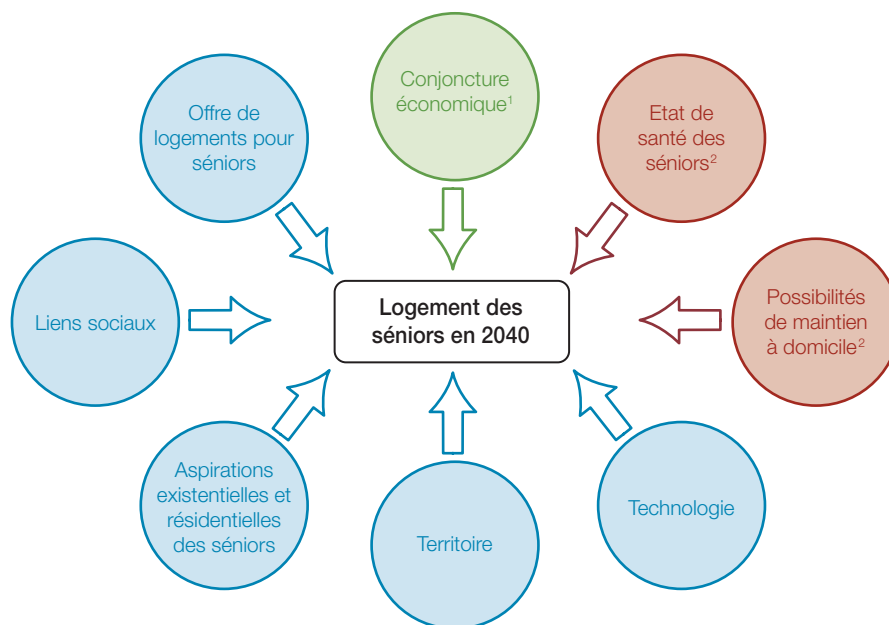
Offre de logements pour séniors

Conjoncture économique$^1$

Etat de santé des séniors$^2$

Liens sociaux

Logement des séniors en 2040

Possibilités de maintien à domicile$^2$

Aspirations existentielles et résidentielles des séniors

Territoire

Technologie